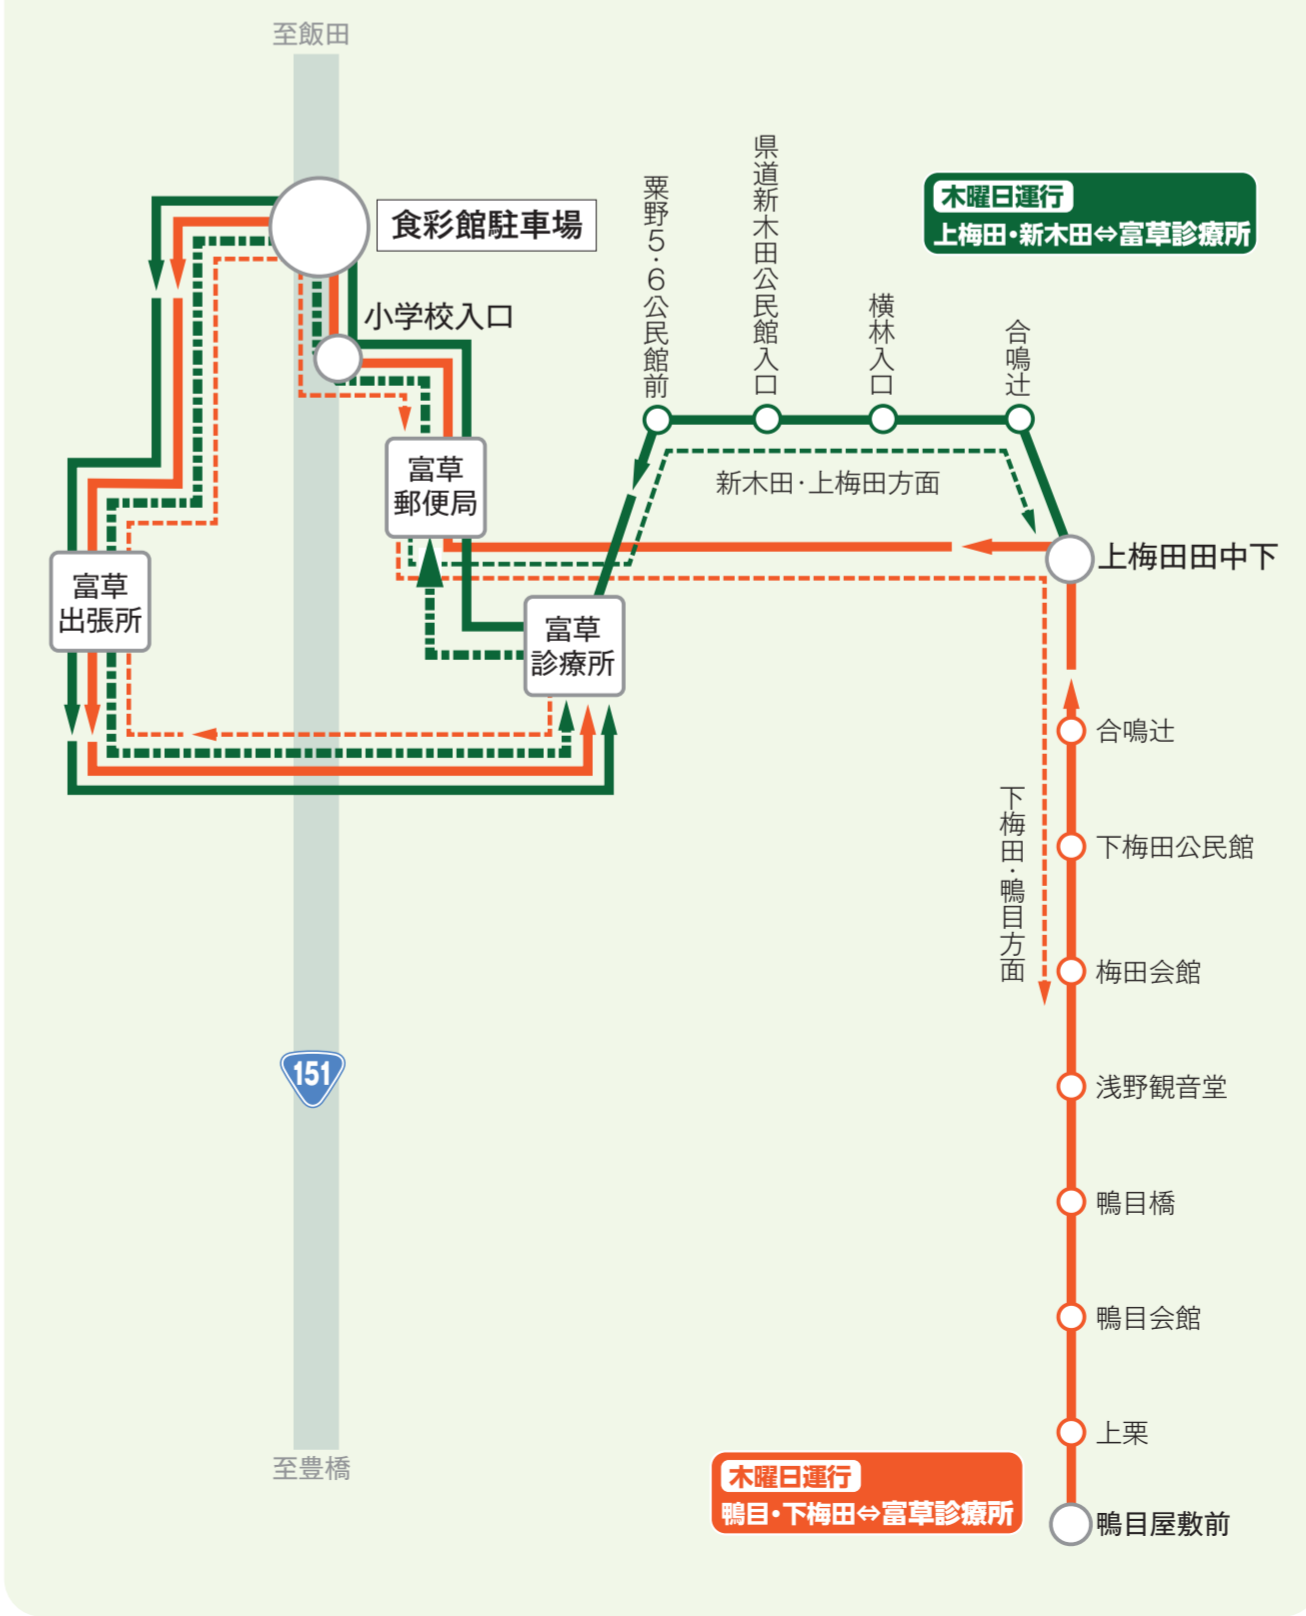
至飯田

食彩館駐車場

小学校入口

富草郵便局

富草出張所

富草診療所

粟野5・6公民館前

県道新木田公民館入口

横林入口

合鳴辻

木曜日運行
上梅田・新木田⇔富草診療所

新木田・上梅田方面

上梅田田中下

合鳴辻

下梅田公民館

梅田会館

浅野観音堂

鴨目橋

鴨目会館

上栗

鴨目屋敷前

下梅田・鴨目方面

151

至豊橋

木曜日運行
鴨目・下梅田⇔富草診療所